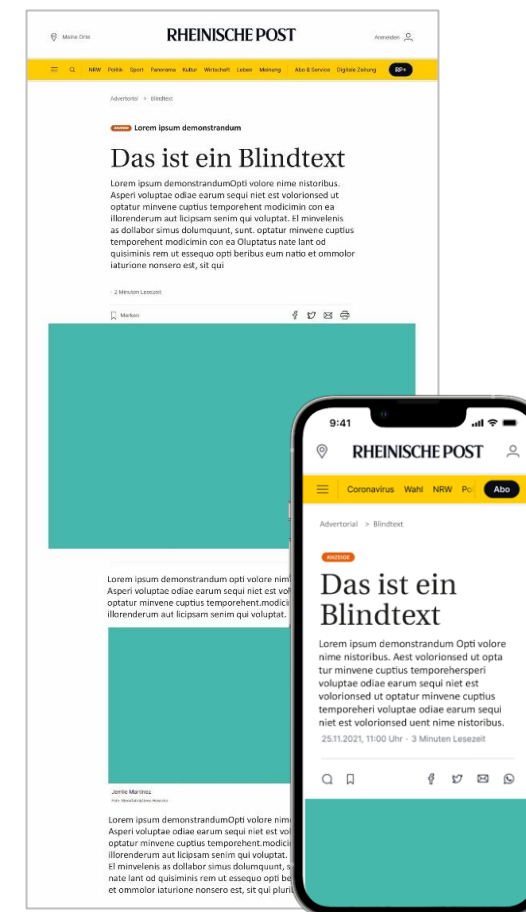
Meine Orte

RHEINISCHE POST

Anmelden

NRW Politik Sport Panorama Kultur Wirtschaft Leben Meinung Abo & Service Digitale Zeitung RP+

Advertorial > Blindtext

ANZEIGE Lorem ipsum demonstrandum

Das ist ein Blindtext

Lorem ipsum demonstrandumOpti volore nime nistoribus. Asperi voluptae odiae earum sequi niet est volorionsed ut optatur minvene cuptius temporehent modicimin con ea illorenderum aut licipsam senim qui voluptat. El minvelenis as dollabor simus dolumquunt, sunt. optatur minvene cuptius temporehent modicimin con ea Oluptatus nate lant od quisiminis rem ut essequo opti beribus eum natio et ommolor iaturione nonsero est, sit qui

· 2 Minuten Lesezeit

Merken

Lorem ipsum demonstrandum opti volore nim Asperi voluptae odiae earum sequi niet est vo optatur minvene cuptius temporehent.modici illorenderum aut licipsam senim qui voluptat.

Jonlie Martinez
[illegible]

Lorem ipsum demonstrandumOpti volore nim Asperi voluptae odiae earum sequi niet est vo optatur minvene cuptius temporehent.modici illorenderum aut licipsam senim qui voluptat. El minvelenis as dollabor simus dolumquunt, s nate lant od quisiminis rem ut essequo opti b et ommolor iaturione nonsero est, sit qui pluri

9:41

RHEINISCHE POST

Coronavirus Wahl NRW Po Abo

Advertorial > Blindtext

ANZEIGE

Das ist ein Blindtext

Lorem ipsum demonstrandum Opti volore nime nistoribus. Aest volorionsed ut opta tur minvene cuptius temporehersperi voluptae odiae earum sequi niet est volorionsed ut optatur minvene cuptius temporeheri voluptae odiae earum sequi niet est volorionsed uent nime nistoribus.

25.11.2021, 11:00 Uhr · 3 Minuten Lesezeit